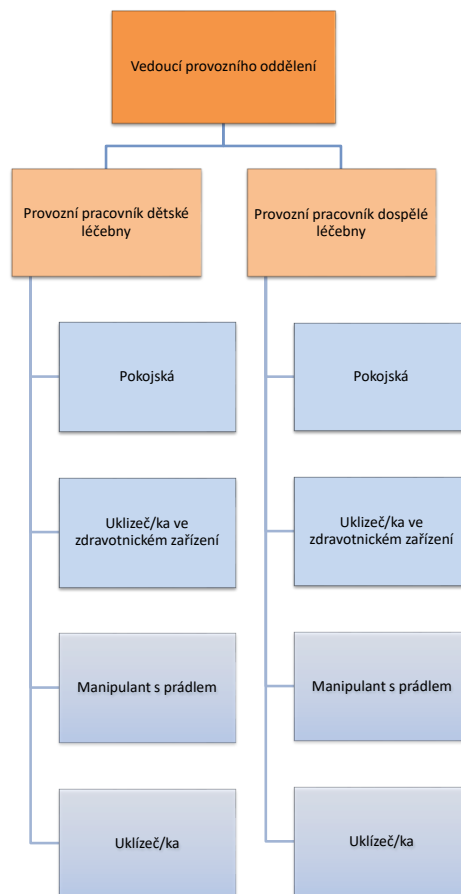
Vedoucí provozního oddělení

Provozní pracovník dětské léčebny

Pokojská

Uklizeč/ka ve zdravotnickém zařízení

Manipulant s prádlem

Uklízeč/ka

Provozní pracovník dospělé léčebny

Pokojská

Uklizeč/ka ve zdravotnickém zařízení

Manipulant s prádlem

Uklízeč/ka